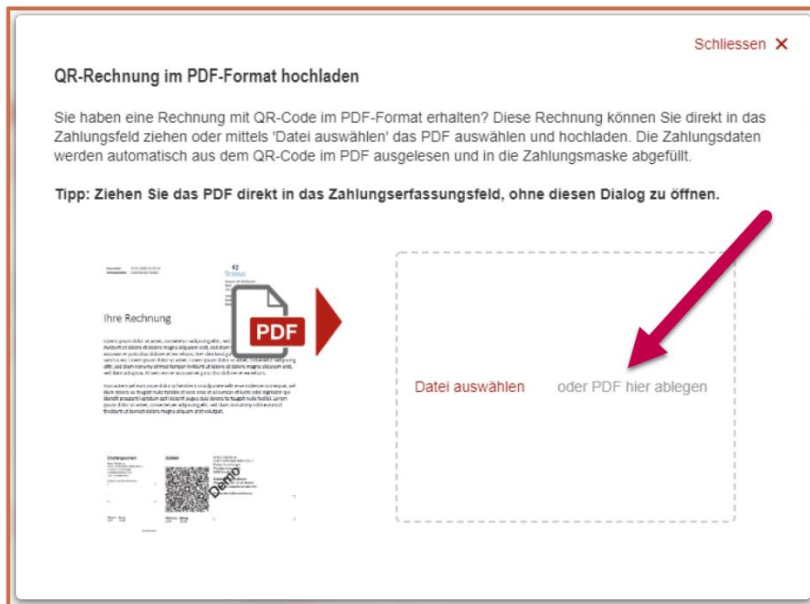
Schliessen ✕

QR-Rechnung im PDF-Format hochladen

Sie haben eine Rechnung mit QR-Code im PDF-Format erhalten? Diese Rechnung können Sie direkt in das Zahlungsfeld ziehen oder mittels 'Datei auswählen' das PDF auswählen und hochladen. Die Zahlungsdaten werden automatisch aus dem QR-Code im PDF ausgelesen und in die Zahlungsmaske abgefüllt.

Tipp: Ziehen Sie das PDF direkt in das Zahlungserfassungsfeld, ohne diesen Dialog zu öffnen.

Ihre Rechnung

PDF

Demo

Datei auswählen oder PDF hier ablegen